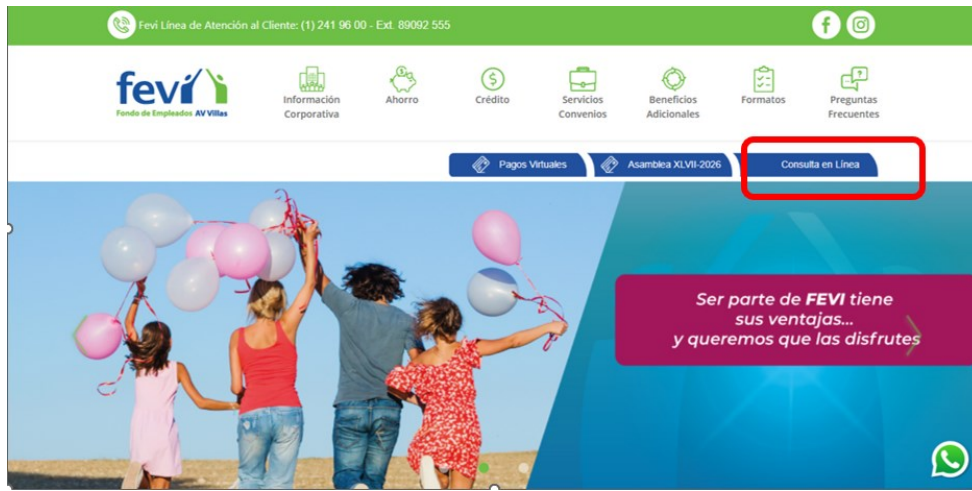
Fevi Línea de Atención al Cliente: (1) 241 96 00 - Ext. 89092 555

fevi
Fondo de Empleados AV Villas

Información Corporativa
Ahorro
Crédito
Servicios Convenios
Beneficios Adicionales
Formatos
Preguntas Frecuentes

Pagos Virtuales
Asamblea XLVII-2026
Consulta en Línea

Ser parte de FEVI tiene sus ventajas... y queremos que las disfrutes